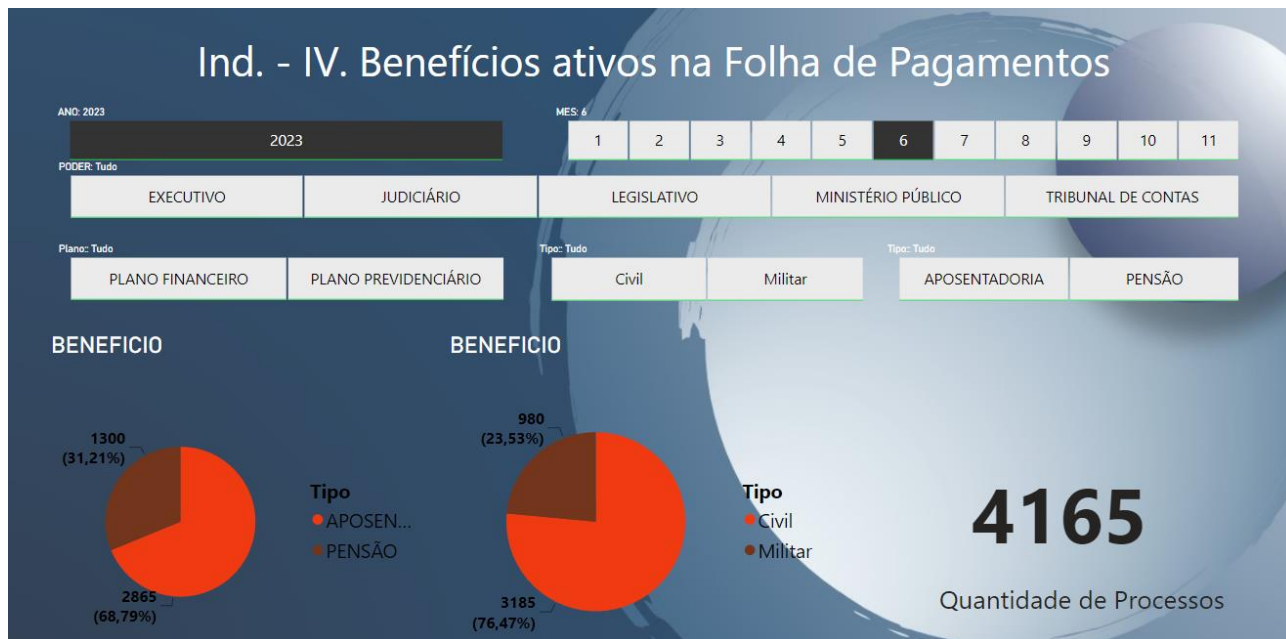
Ind. - IV. Benefícios ativos na Folha de Pagamentos

ANO: 2023

2023

MES: 6

| 1 | 2 | 3 | 4 | 5 | 6 | 7 | 8 | 9 | 10 | 11 |
|---|---|---|---|---|---|---|---|---|---|---|

PODER: Tudo

| EXECUTIVO | JUDICIÁRIO | LEGISLATIVO | MINISTÉRIO PÚBLICO | TRIBUNAL DE CONTAS |
|---|---|---|---|---|

Plano: Tudo

PLANO FINANCEIRO

PLANO PREVIDENCIÁRIO

Tipo: Tudo

Civil

Militar

Tipo: Tudo

APOSENTADORIA

PENSÃO

BENEFICIO

1300 (31,21%)

2865 (68,79%)

Tipo

APOSEN...

PENSÃO

BENEFICIO

980 (23,53%)

3185 (76,47%)

Tipo

Civil

Militar

4165

Quantidade de Processos